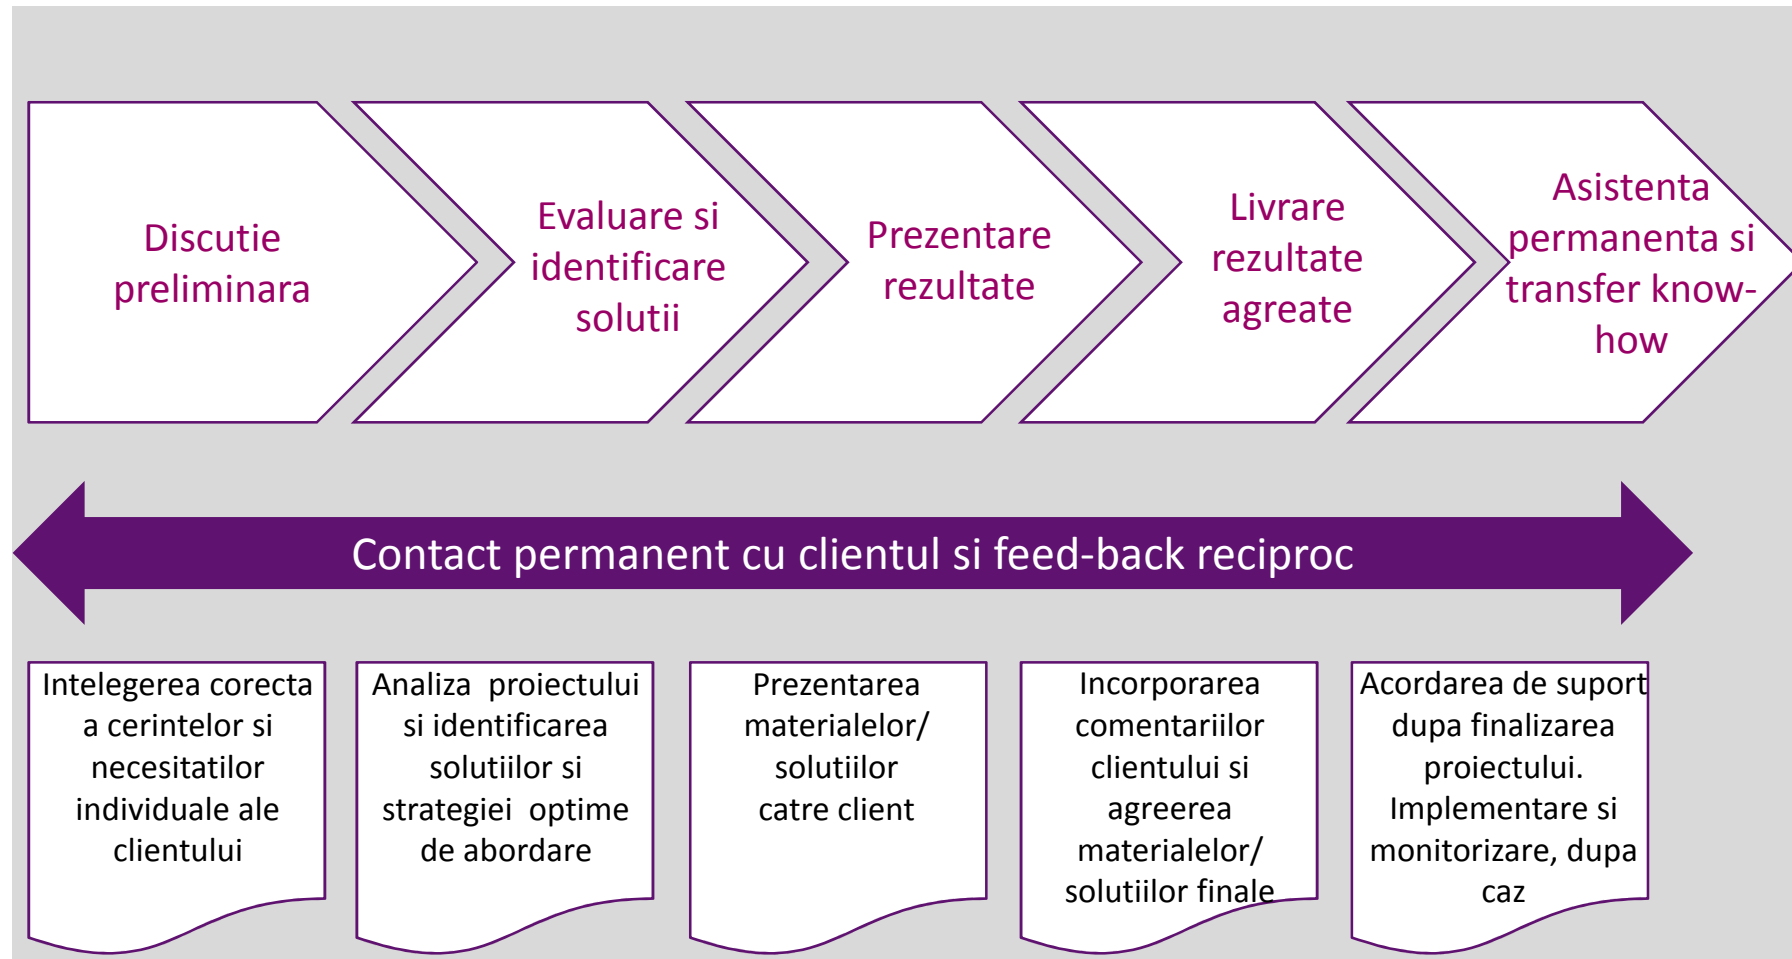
Discutie preliminara

Evaluare si identificare solutii

Prezentare rezultate

Livrare rezultate agreate

Asistenta permanenta si transfer know-how

Contact permanent cu clientul si feed-back reciproc

Intelegerea corecta a cerintelor si necesitatilor individuale ale clientului

Analiza proiectului si identificarea solutiilor si strategiei optime de abordare

Prezentarea materialelor/ solutiilor catre client

Incorporarea comentariilor clientului si agreerea materialelor/ solutiilor finale

Acordarea de suport dupa finalizarea proiectului. Implementare si monitorizare, dupa caz